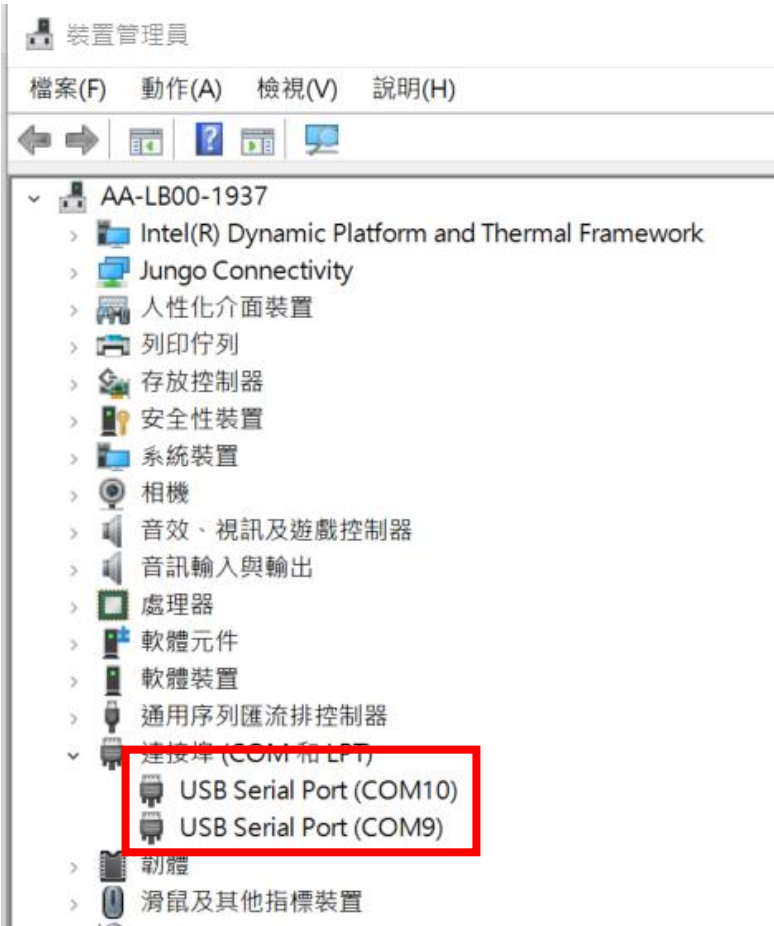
裝置管理員

檔案(F) 動作(A) 檢視(V) 說明(H)

AA-LB00-1937
Intel(R) Dynamic Platform and Thermal Framework
Jungo Connectivity
人性化介面裝置
列印佇列
存放控制器
安全性裝置
系統裝置
相機
音效、視訊及遊戲控制器
音訊輸入與輸出
處理器
軟體元件
軟體裝置
通用序列匯流排控制器
連接埠 (COM 和 LPT)
USB Serial Port (COM10)
USB Serial Port (COM9)
韌體
滑鼠及其他指標裝置